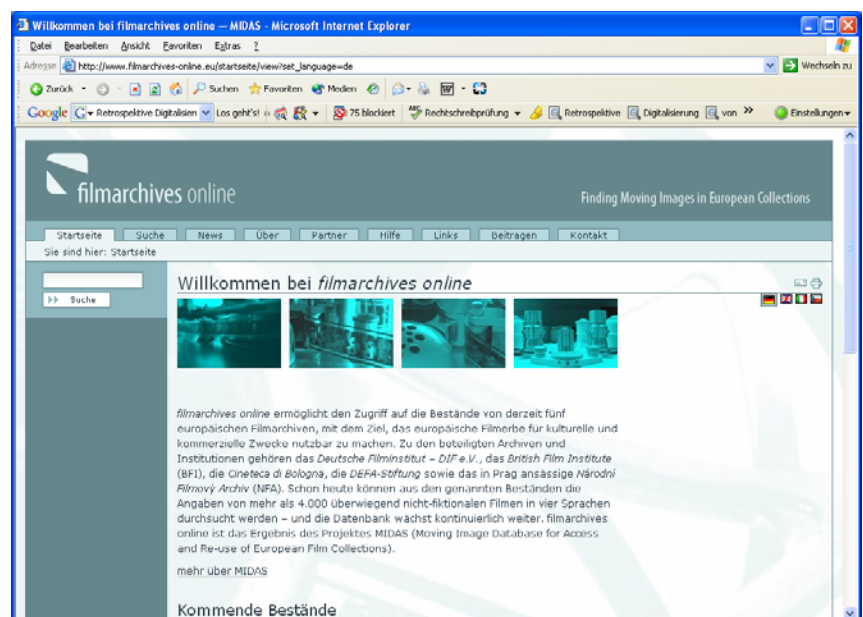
Willkommen bei filmarchives online – MIDAS - Microsoft Internet Explorer

Datei Bearbeiten Ansicht Favoriten Extras ?

Adresse http://www.filmarchives-online.eu/startseite/view?set_language=de Wechseln zu

Zurück Suchen Favoriten Medien

Google Retrospektive Digitalisien Los geht's! 75 blockiert Rechtschreibprüfung Retrospektive Digitalisierung von » Einstellungen

filmarchives online

Finding Moving Images in European Collections

Startseite Suche News Über Partner Hilfe Links Beitragen Kontakt

Sie sind hier: Startseite

Suche

Willkommen bei *filmarchives online*

*filmarchives online* ermöglicht den Zugriff auf die Bestände von derzeit fünf europäischen Filmarchiven, mit dem Ziel, das europäische Filmerbe für kulturelle und kommerzielle Zwecke nutzbar zu machen. Zu den beteiligten Archiven und Institutionen gehören das *Deutsche Filminstitut – DIF e.V.*, das *British Film Institute* (BFI), die *Cineteca di Bologna*, die *DEFA-Stiftung* sowie das in Prag ansässige *Národní Filmový Archiv* (NFA). Schon heute können aus den genannten Beständen die Angaben von mehr als 4.000 überwiegend nicht-fiktionalen Filmen in vier Sprachen durchsucht werden – und die Datenbank wächst kontinuierlich weiter. filmarchives online ist das Ergebnis des Projektes MIDAS (Moving Image Database for Access and Re-use of European Film Collections).

mehr über MIDAS

Kommende Bestände